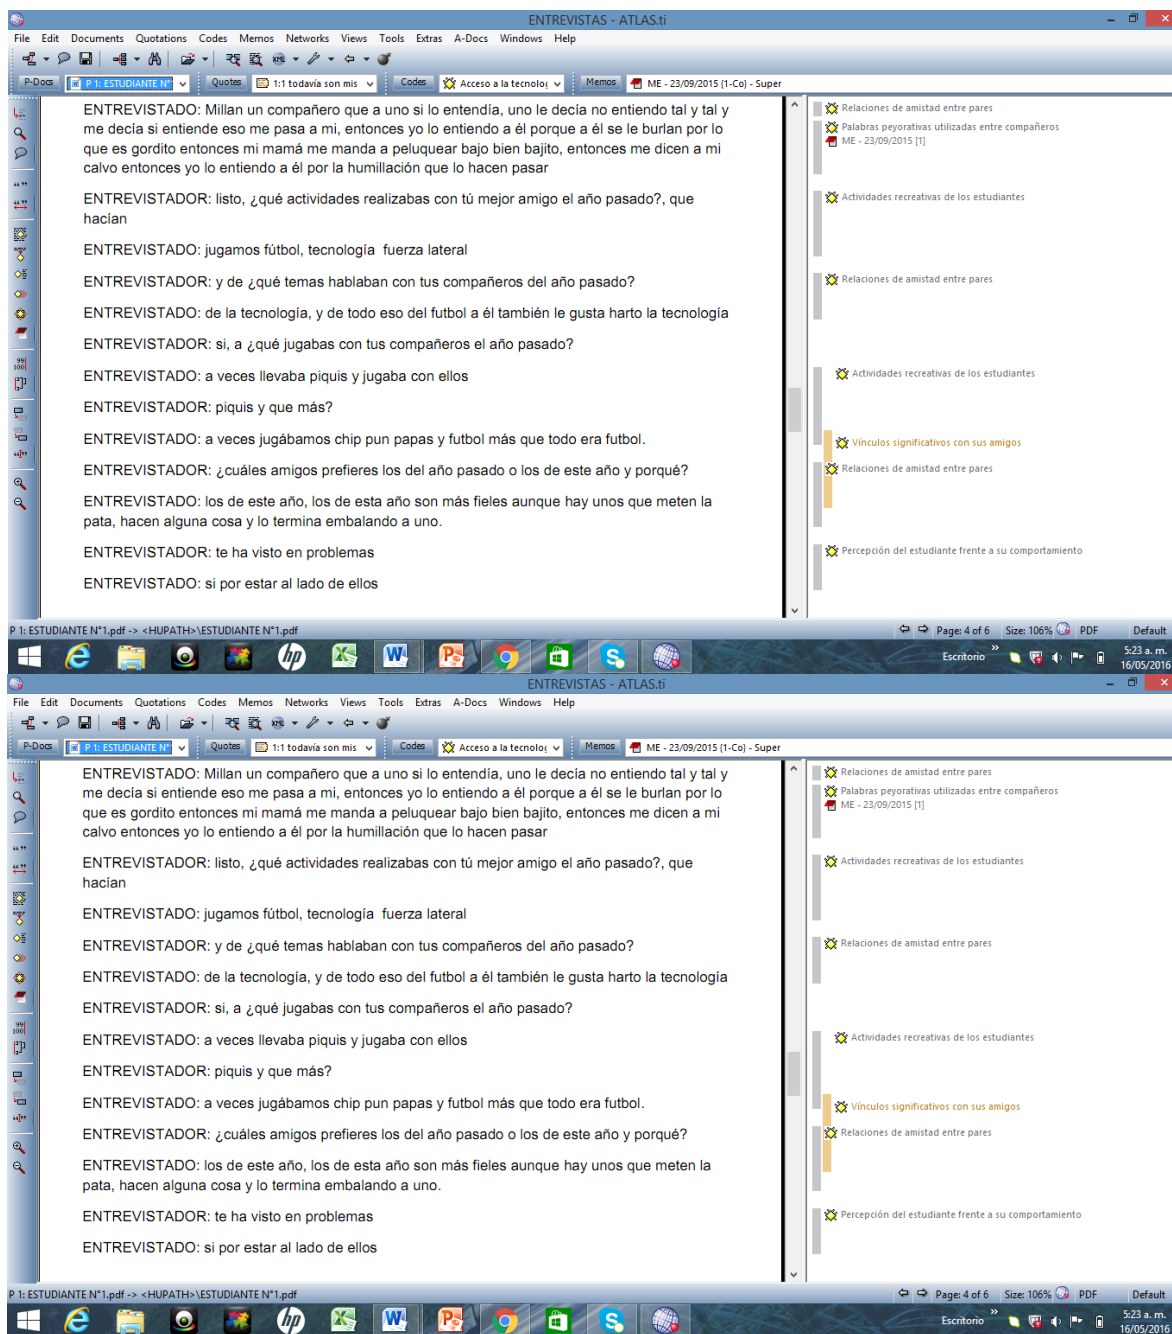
ENTREVISTAS - ATLAS.ti

File Edit Documents Quotations Codes Memos Networks Views Tools Extras A-Docs Windows Help

P-Docs P 1: ESTUDIANTE N° Quotes 1:1 todavía son mis Codes Acceso a la tecnolo Memos ME - 23/09/2015 [1-Co] - Super

ENTREVISTADO: Millan un compañero que a uno si lo entendía, uno le decía no entiendo tal y tal y me decía si entiende eso me pasa a mi, entonces yo lo entiendo a él porque a él se le burlan por lo que es gordito entonces mi mamá me manda a peluquear bajo bien bajito, entonces me dicen a mi calvo entonces yo lo entiendo a él por la humillación que lo hacen pasar

ENTREVISTADOR: listo, ¿qué actividades realizabas con tú mejor amigo el año pasado?, que hacían

ENTREVISTADO: jugamos fútbol, tecnología fuerza lateral

ENTREVISTADOR: y de ¿qué temas hablaban con tus compañeros del año pasado?

ENTREVISTADO: de la tecnología, y de todo eso del futbol a él también le gusta harto la tecnología

ENTREVISTADOR: si, a ¿qué jugabas con tus compañeros el año pasado?

ENTREVISTADO: a veces llevaba piquis y jugaba con ellos

ENTREVISTADOR: piquis y que más?

ENTREVISTADO: a veces jugábamos chip pun papas y futbol más que todo era futbol.

ENTREVISTADOR: ¿cuáles amigos prefieres los del año pasado o los de este año y porqué?

ENTREVISTADO: los de este año, los de esta año son más fieles aunque hay unos que meten la pata, hacen alguna cosa y lo termina embalando a uno.

ENTREVISTADOR: te ha visto en problemas

ENTREVISTADO: si por estar al lado de ellos

Relaciones de amistad entre pares
Palabras peyorativas utilizadas entre compañeros
ME - 23/09/2015 [1]
Actividades recreativas de los estudiantes
Relaciones de amistad entre pares
Actividades recreativas de los estudiantes
Vínculos significativos con sus amigos
Relaciones de amistad entre pares
Percepción del estudiante frente a su comportamiento

P 1: ESTUDIANTE N°1.pdf -> <HUPATH>\ESTUDIANTE N°1.pdf Page: 4 of 6 Size: 106% PDF Default

Escritorio 5:23 a. m. 16/05/2016

ENTREVISTAS - ATLAS.ti

File Edit Documents Quotations Codes Memos Networks Views Tools Extras A-Docs Windows Help

P-Docs P 1: ESTUDIANTE N° Quotes 1:1 todavía son mis Codes Acceso a la tecnolo Memos ME - 23/09/2015 [1-Co] - Super

ENTREVISTADO: Millan un compañero que a uno si lo entendía, uno le decía no entiendo tal y tal y me decía si entiende eso me pasa a mi, entonces yo lo entiendo a él porque a él se le burlan por lo que es gordito entonces mi mamá me manda a peluquear bajo bien bajito, entonces me dicen a mi calvo entonces yo lo entiendo a él por la humillación que lo hacen pasar

ENTREVISTADOR: listo, ¿qué actividades realizabas con tú mejor amigo el año pasado?, que hacían

ENTREVISTADO: jugamos fútbol, tecnología fuerza lateral

ENTREVISTADOR: y de ¿qué temas hablaban con tus compañeros del año pasado?

ENTREVISTADO: de la tecnología, y de todo eso del futbol a él también le gusta harto la tecnología

ENTREVISTADOR: si, a ¿qué jugabas con tus compañeros el año pasado?

ENTREVISTADO: a veces llevaba piquis y jugaba con ellos

ENTREVISTADOR: piquis y que más?

ENTREVISTADO: a veces jugábamos chip pun papas y futbol más que todo era futbol.

ENTREVISTADOR: ¿cuáles amigos prefieres los del año pasado o los de este año y porqué?

ENTREVISTADO: los de este año, los de esta año son más fieles aunque hay unos que meten la pata, hacen alguna cosa y lo termina embalando a uno.

ENTREVISTADOR: te ha visto en problemas

ENTREVISTADO: si por estar al lado de ellos

Relaciones de amistad entre pares
Palabras peyorativas utilizadas entre compañeros
ME - 23/09/2015 [1]
Actividades recreativas de los estudiantes
Relaciones de amistad entre pares
Actividades recreativas de los estudiantes
Vínculos significativos con sus amigos
Relaciones de amistad entre pares
Percepción del estudiante frente a su comportamiento

P 1: ESTUDIANTE N°1.pdf -> <HUPATH>\ESTUDIANTE N°1.pdf Page: 4 of 6 Size: 106% PDF Default

Escritorio 5:23 a. m. 16/05/2016